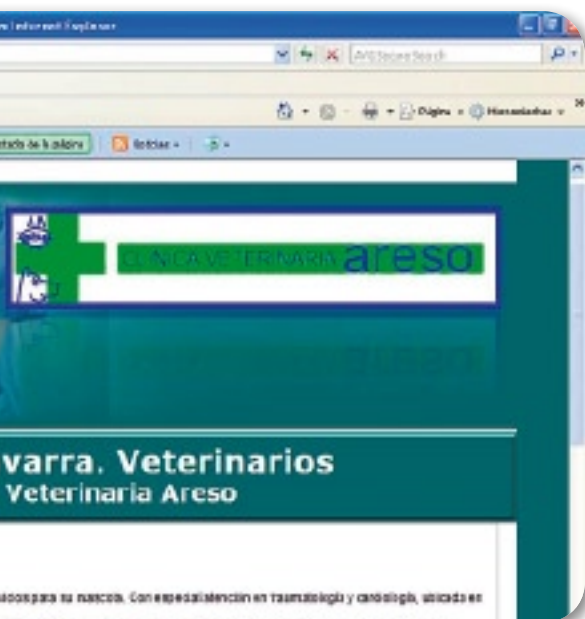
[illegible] Internet Explorer

AVG Secure Search

Página · Herramientas ·

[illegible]tado de la página | Noticias ·

CLÍNICA VETERINARIA areso

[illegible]varra. Veterinarios
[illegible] Veterinaria Areso

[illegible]ocupa para su mascota. Con especial atención en traumatología y cardiología, ubicado en